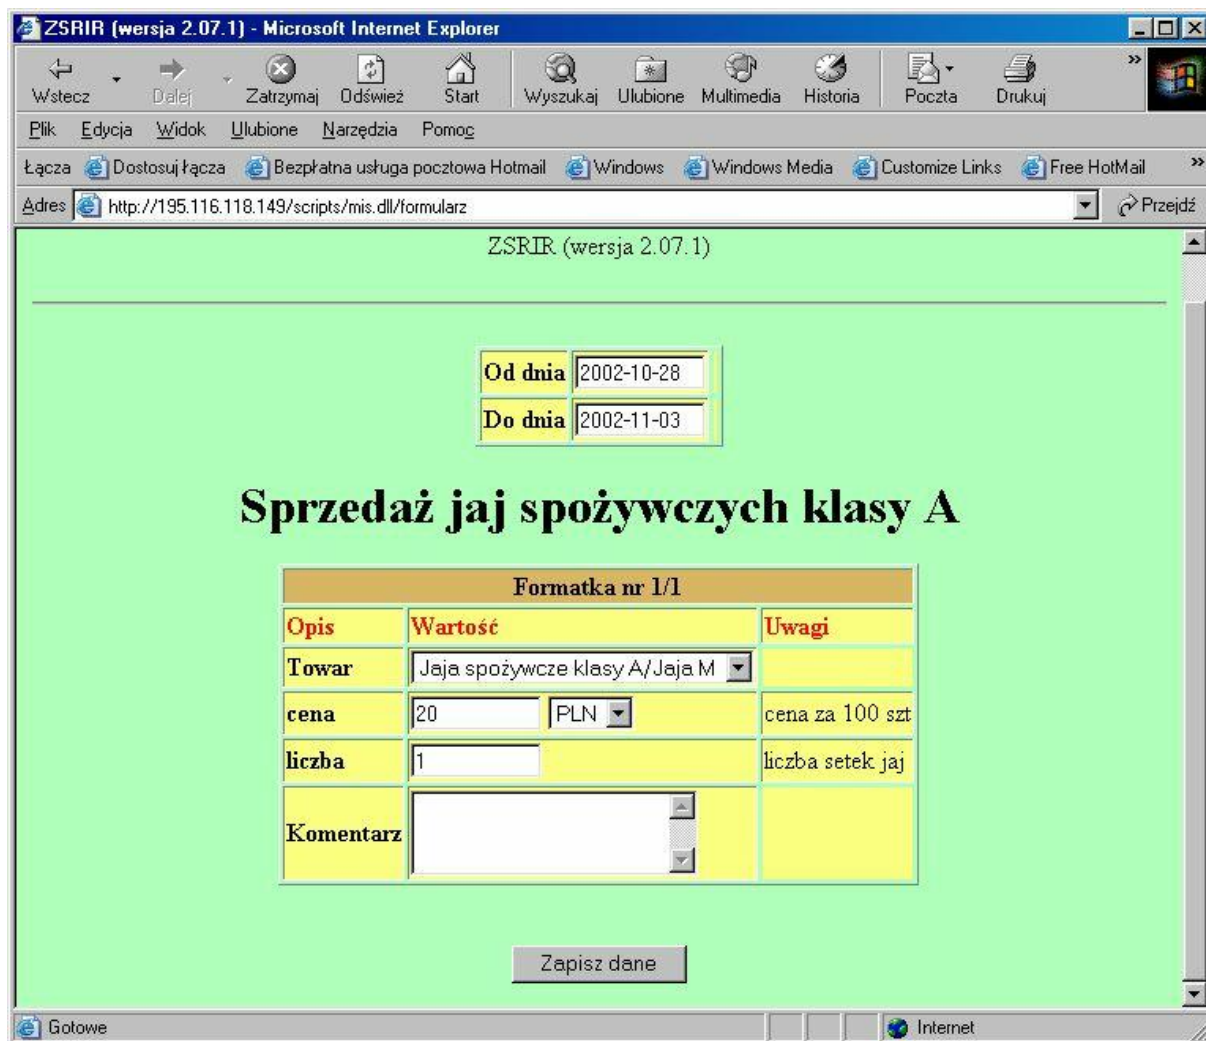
ZSRIR (wersja 2.07.1) - Microsoft Internet Explorer

Wstecz Dalej Zatrzymaj Odśwież Start Wyszukaj Ulubione Multimedia Historia Poczta Drukuj

Plik Edycja Widok Ulubione Narzędzia Pomoc

Łącza Dostosuj łącza Bezpłatna usługa pocztowa Hotmail Windows Windows Media Customize Links Free HotMail

Adres http://195.116.118.149/scripts/mis.dll/formularz Przejdź

ZSRIR (wersja 2.07.1)

| Od dnia | 2002-10-28 |
|---|---|
| Do dnia | 2002-11-03 |

# Sprzedaż jaj spożywczych klasy A

| Formatka nr 1/1 | | |
|---|---|---|
| Opis | Wartość | Uwagi |
| Towar | Jaja spożywcze klasy A/Jaja M | |
| cena | 20 PLN | cena za 100 szt |
| liczba | 1 | liczba setek jaj |
| Komentarz | | |

Zapisz dane

Gotowe Internet